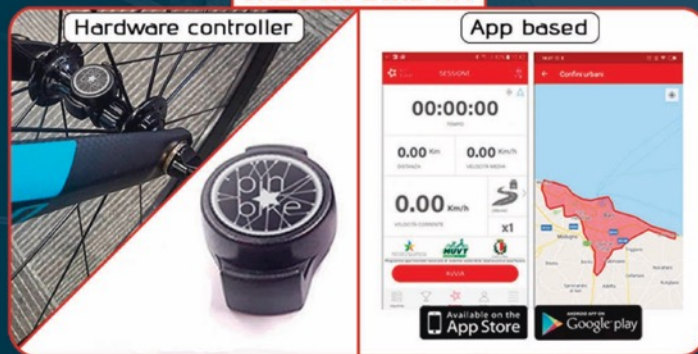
Hardware controller

App based

SESSIONE

00:00:00

TEMPO

0.00 Km

DISTANZA

0.00 Km/h

VELOCITÀ MEDIA

0.00 Km/h

VELOCITÀ CORRENTE

x1

INVIA

Confini urbani

Available on the App Store

ANDROID APP ON Google play